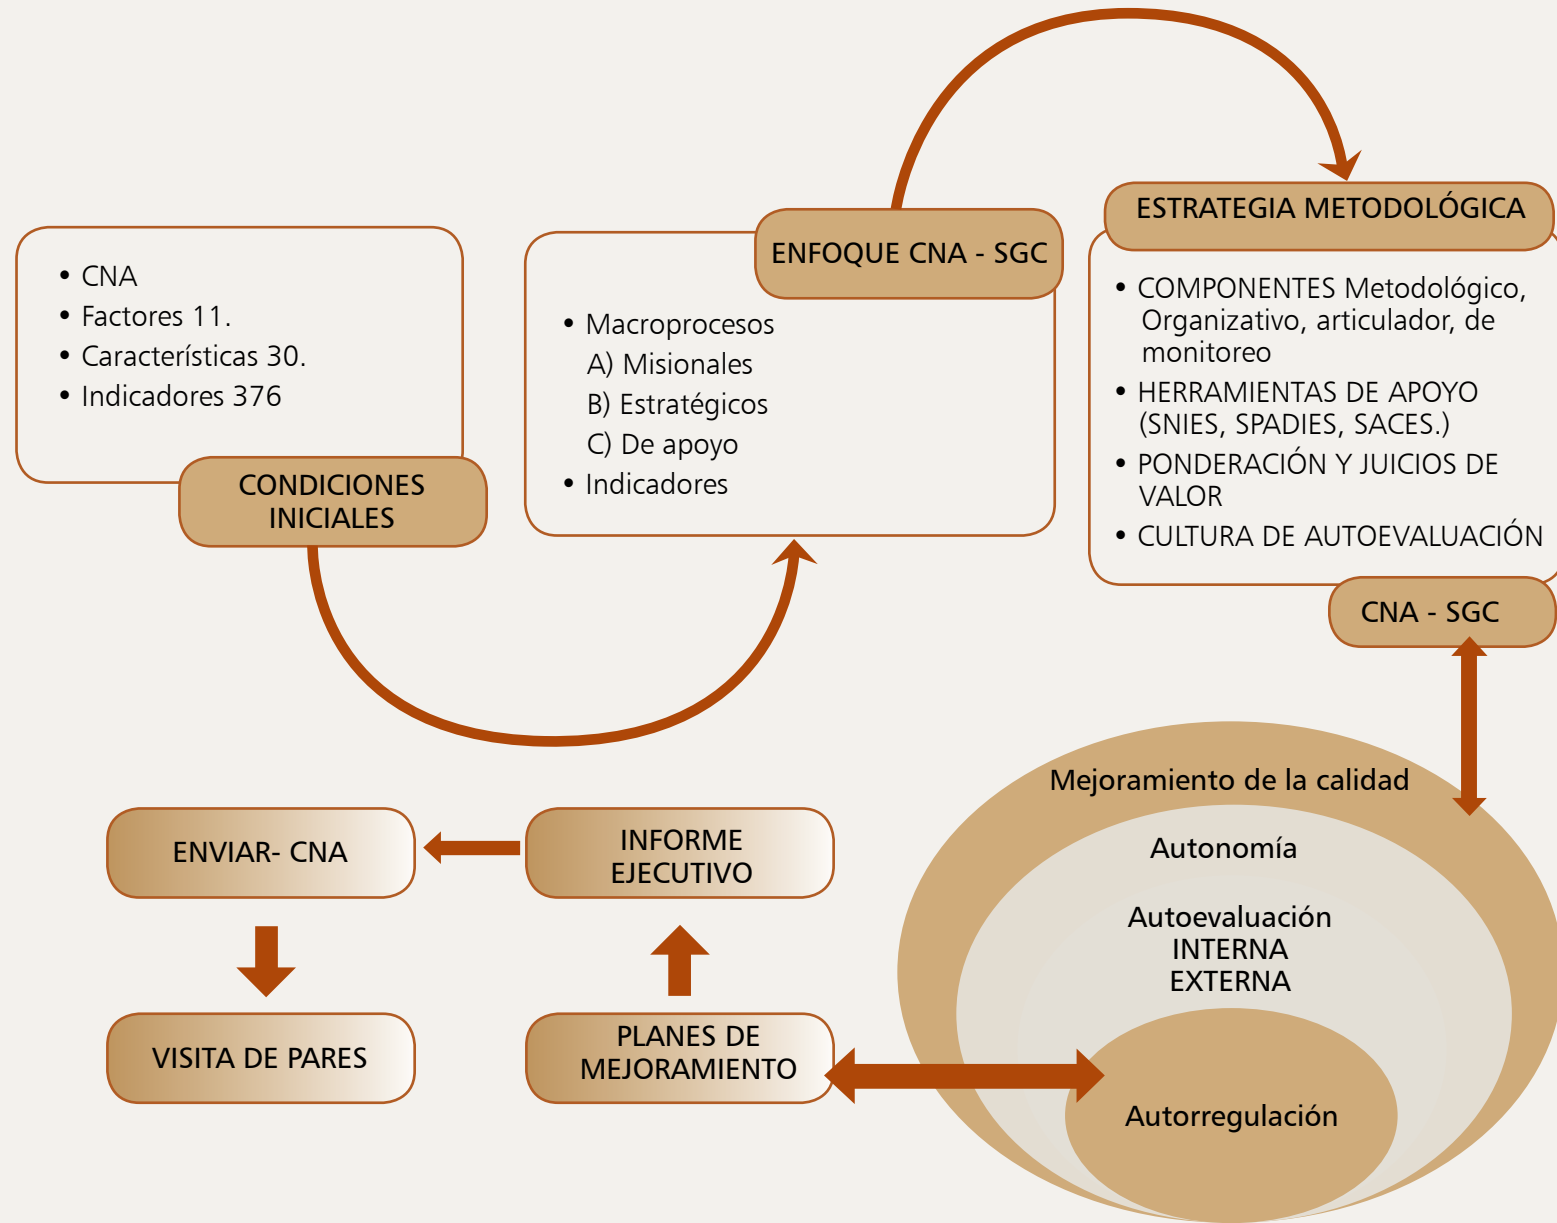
• CNA
• Factores 11.
• Características 30.
• Indicadores 376

CONDICIONES INICIALES

ENFOQUE CNA - SGC

• Macroprocesos
A) Misionales
B) Estratégicos
C) De apoyo
• Indicadores

ESTRATEGIA METODOLÓGICA

• COMPONENTES Metodológico, Organizativo, articulador, de monitoreo
• HERRAMIENTAS DE APOYO (SNIES, SPADIES, SACES.)
• PONDERACIÓN Y JUICIOS DE VALOR
• CULTURA DE AUTOEVALUACIÓN

CNA - SGC

Mejoramiento de la calidad

Autonomía

Autoevaluación
INTERNA
EXTERNA

Autorregulación

ENVIAR- CNA

INFORME EJECUTIVO

VISITA DE PARES

PLANES DE MEJORAMIENTO